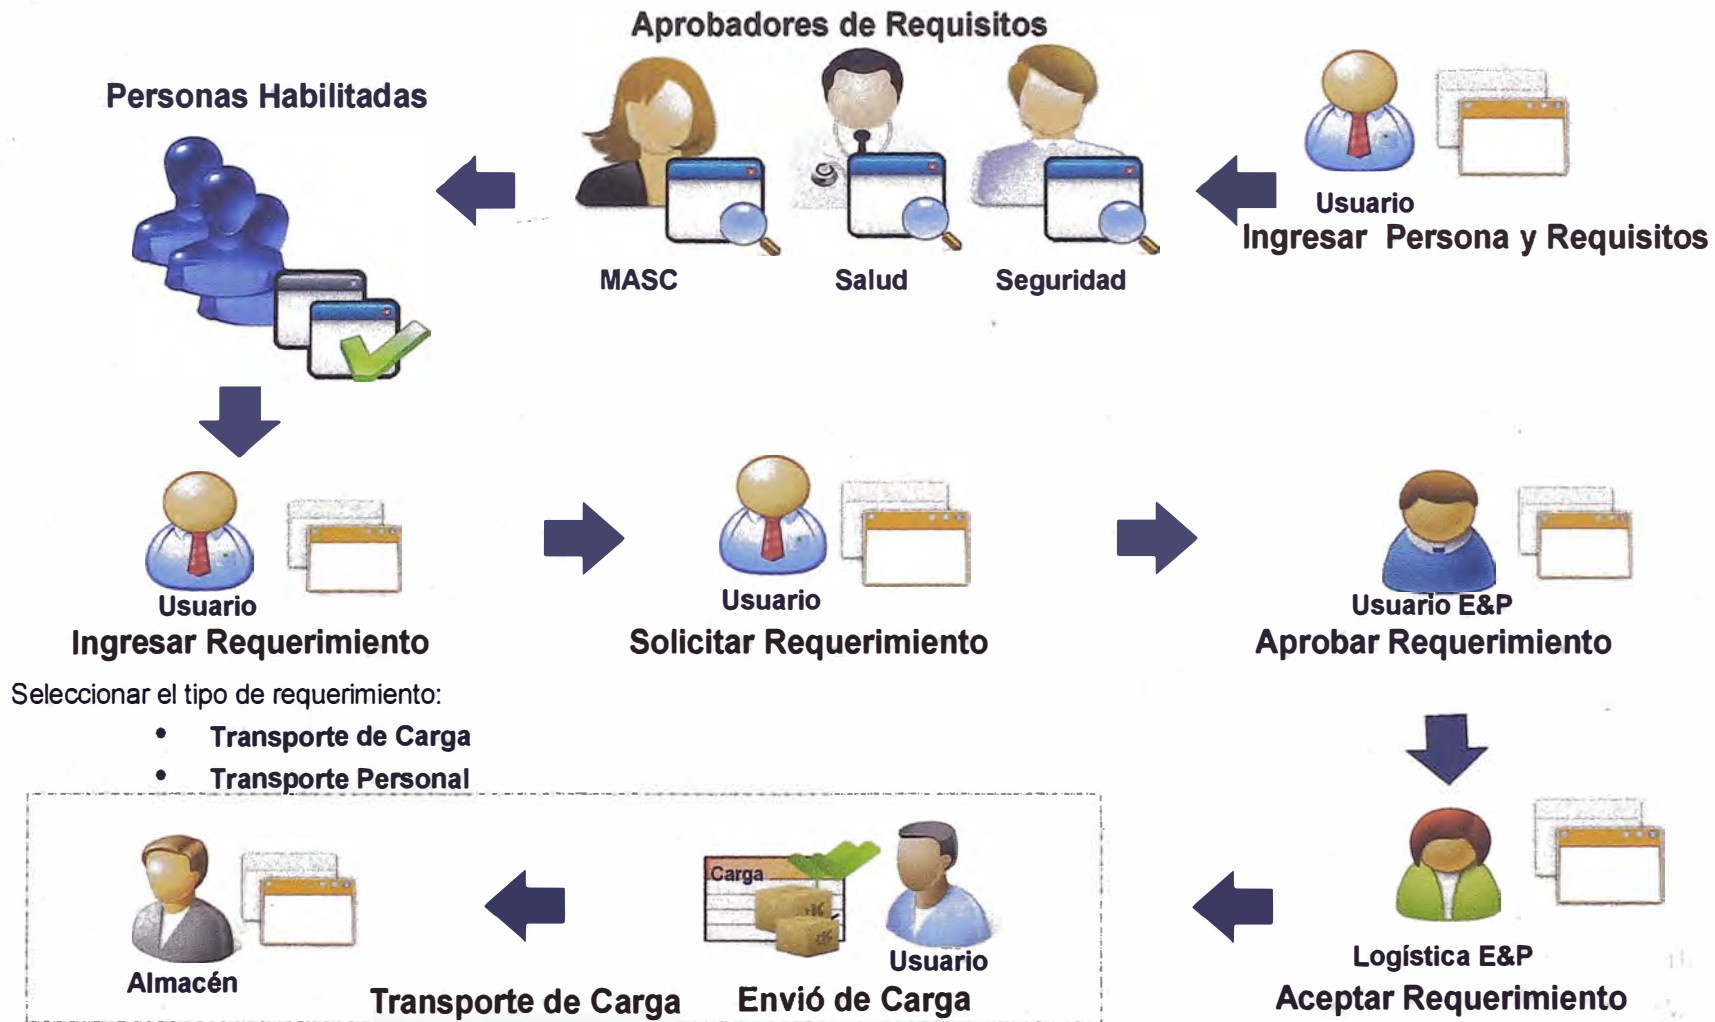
Aprobadores de Requisitos

Personas Habilitadas

MASC

Salud

Seguridad

Usuario
Ingresar Persona y Requisitos

Usuario
Ingresar Requerimiento

Usuario
Solicitar Requerimiento

Usuario E&P
Aprobar Requerimiento

Seleccionar el tipo de requerimiento:

- Transporte de Carga
- Transporte Personal

Almacén

Transporte de Carga

Carga

Usuario
Envió de Carga

Logística E&P
Aceptar Requerimiento